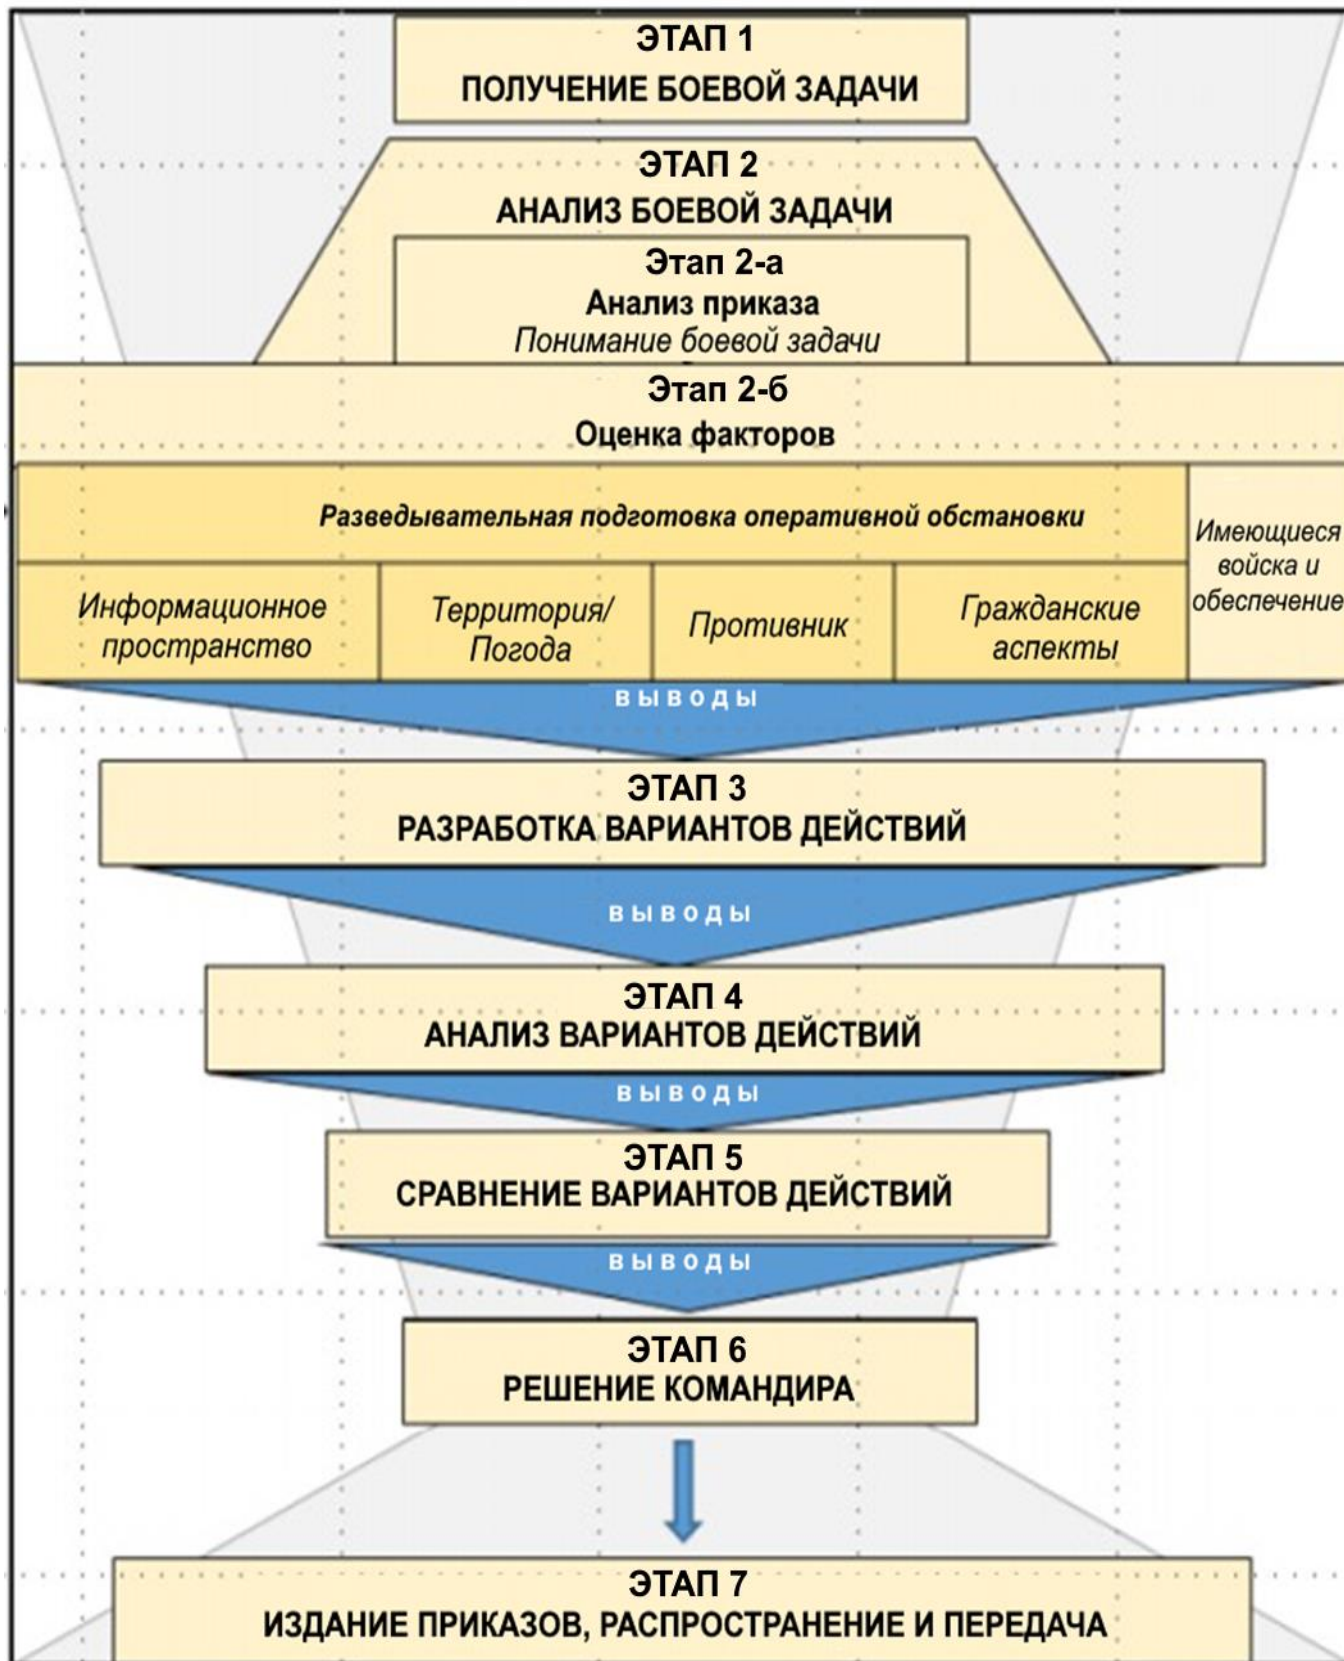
ЭТАП 1
ПОЛУЧЕНИЕ БОЕВОЙ ЗАДАЧИ

ЭТАП 2
АНАЛИЗ БОЕВОЙ ЗАДАЧИ

Этап 2-а
Анализ приказа
Понимание боевой задачи

Этап 2-б
Оценка факторов

Разведывательная подготовка оперативной обстановки

Имеющиеся войска и обеспечение

Информационное пространство

Территория/ Погода

Противник

Гражданские аспекты

ВЫВОДЫ

ЭТАП 3
РАЗРАБОТКА ВАРИАНТОВ ДЕЙСТВИЙ

ВЫВОДЫ

ЭТАП 4
АНАЛИЗ ВАРИАНТОВ ДЕЙСТВИЙ

ВЫВОДЫ

ЭТАП 5
СРАВНЕНИЕ ВАРИАНТОВ ДЕЙСТВИЙ

ВЫВОДЫ

ЭТАП 6
РЕШЕНИЕ КОМАНДИРА

ЭТАП 7
ИЗДАНИЕ ПРИКАЗОВ, РАСПРОСТРАНЕНИЕ И ПЕРЕДАЧА